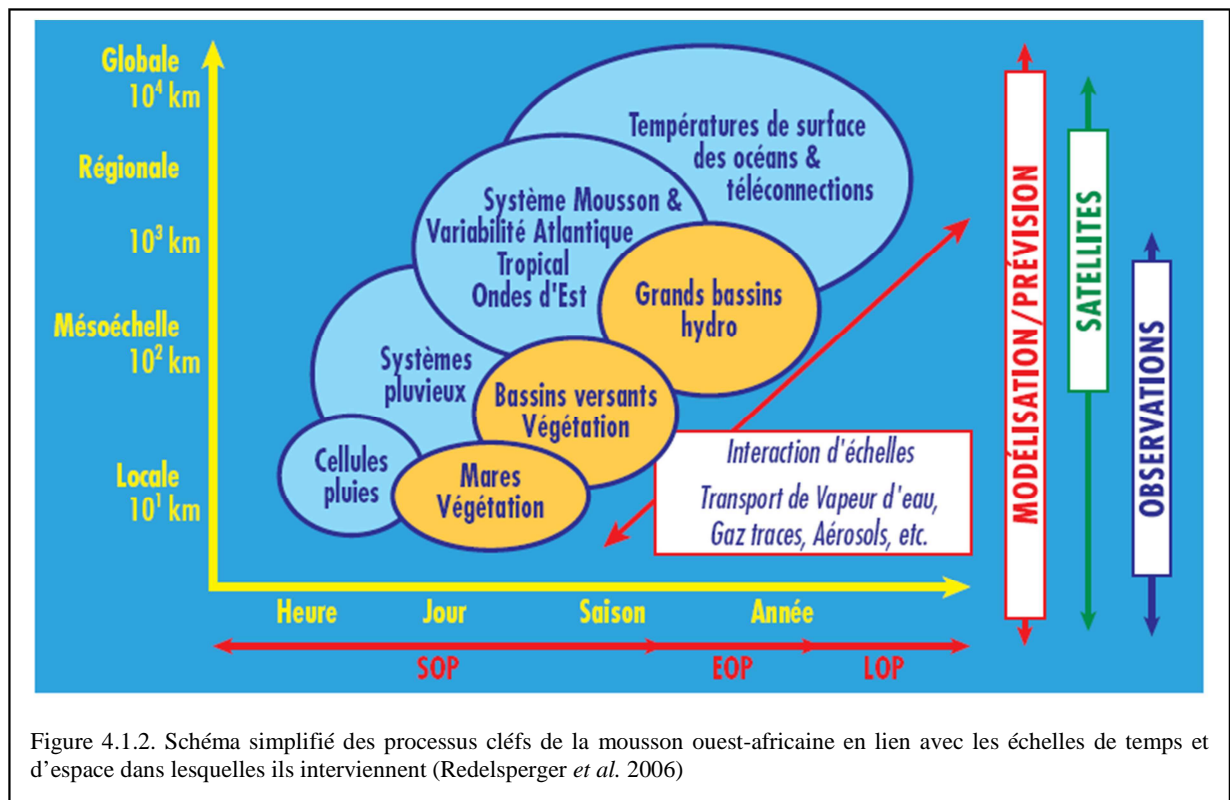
Globale
$10^4$ km

Régionale

$10^3$ km

Mésoéchelle
$10^2$ km

Locale
$10^1$ km

Températures de surface des océans & téléconnections

Système Mousson & Variabilité Atlantique Tropical Ondes d'Est

Grands bassins hydro

Systèmes pluvieux

Bassins versants Végétation

Cellules pluies

Mares Végétation

Interaction d'échelles

Transport de Vapeur d'eau, Gaz traces, Aérosols, etc.

Heure Jour Saison Année

SOP EOP LOP

MODÉLISATION/PRÉVISION

SATELLITES

OBSERVATIONS

Figure 4.1.2. Schéma simplifié des processus cléfs de la mousson ouest-africaine en lien avec les échelles de temps et d'espace dans lesquelles ils interviennent (Redelsperger *et al.* 2006)